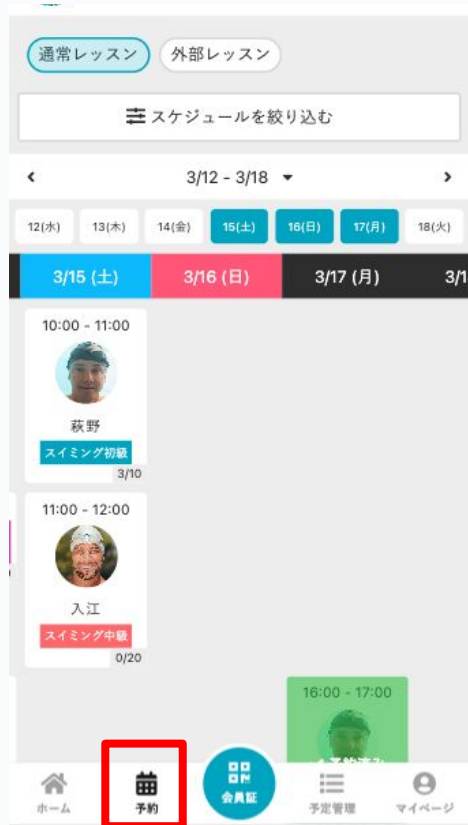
通常レッスン
外部レッスン
スケジュールを絞り込む
<
3/12 - 3/18
>
12(水)
13(木)
14(金)
15(土)
16(日)
17(月)
18(火)
3/15 (土)
3/16 (日)
3/17 (月)
3/1
10:00 - 11:00
萩野
スイミング初級
3/10
11:00 - 12:00
入江
スイミング中級
0/20
16:00 - 17:00
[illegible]
ホーム
予約
会員証
予定管理
マイページ